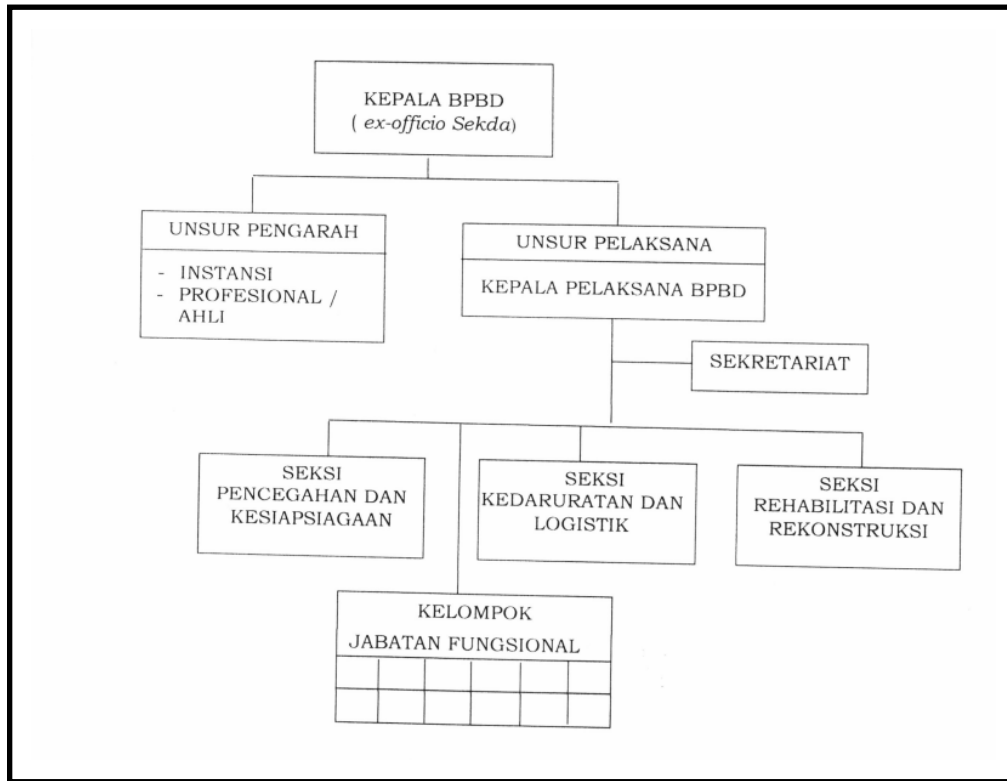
KEPALA BPBD
( *ex-officio Sekda*)

UNSUR PENGARAH

- INSTANSI
- PROFESIONAL / AHLI

UNSUR PELAKSANA

KEPALA PELAKSANA BPBD

SEKRETARIAT

SEKSI PENCEGAHAN DAN KESIAPSIAGAAN

SEKSI KEDARURATAN DAN LOGISTIK

SEKSI REHABILITASI DAN REKONSTRUKSI

KELOMPOK
JABATAN FUNGSIONAL